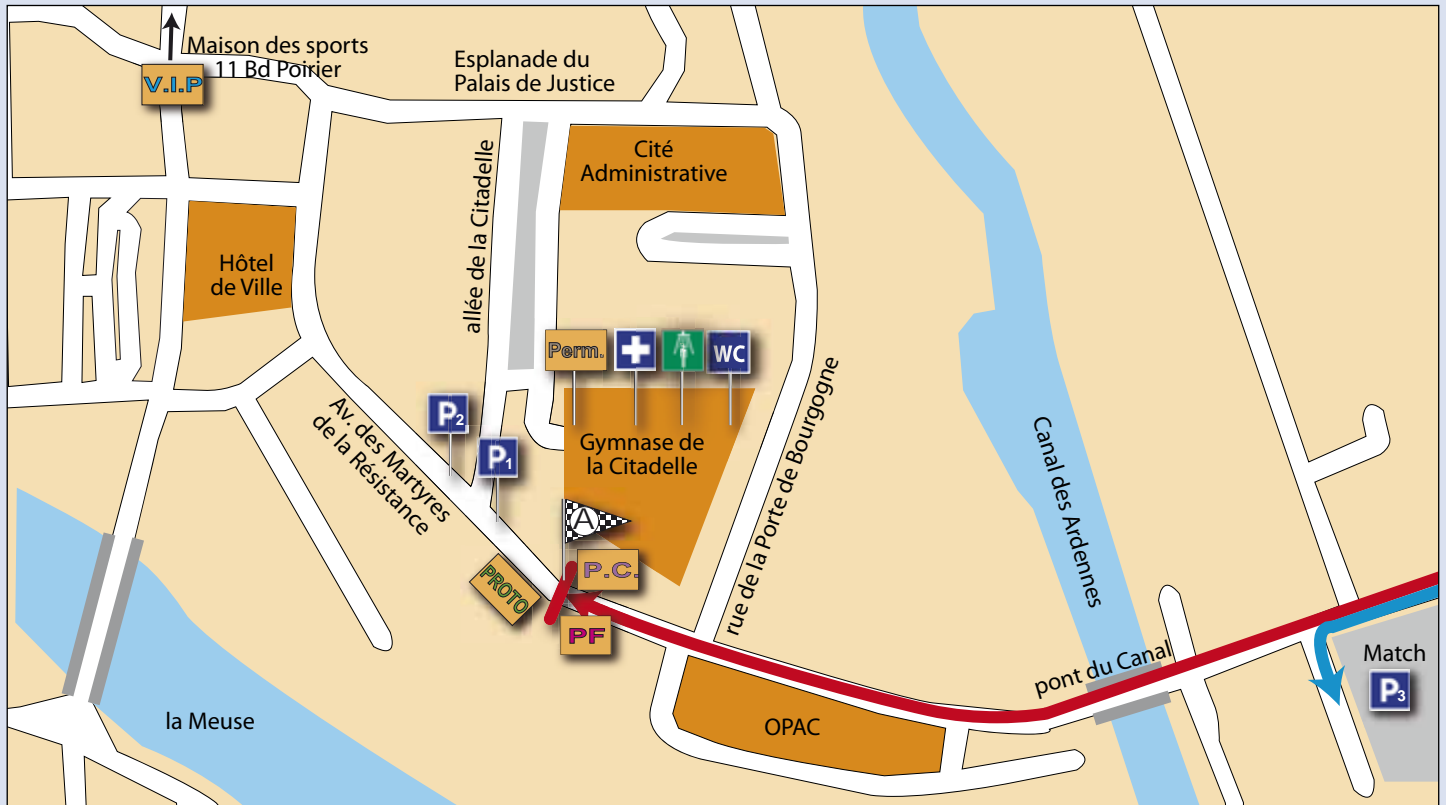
Maison des sports
11 Bd Poirier
V.I.P
Esplanade du
Palais de Justice
Cité
Administrative
Hôtel
de Ville
allée de la Citadelle
Perm.
WC
Gymnase de
la Citadelle
$P_2$
$P_1$
Av. des Martyres
de la Résistance
A
P.C.
PROTO
PF
rue de la Porte de Bourgogne
Canal des Ardennes
pont du Canal
Match
$P_3$
OPAC
la Meuse